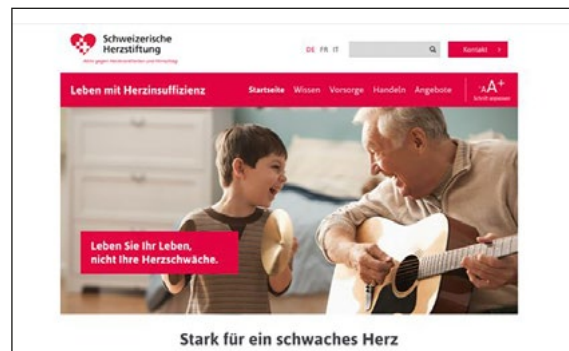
Schweizerische Herzstiftung

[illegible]

DE FR IT

Kontakt >

Leben mit Herzinsuffizienz

Startseite Wissen Vorsorge Handeln Angebote

A A+

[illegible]

Leben Sie Ihr Leben, nicht Ihre Herzschwäche.

Stark für ein schwaches Herz